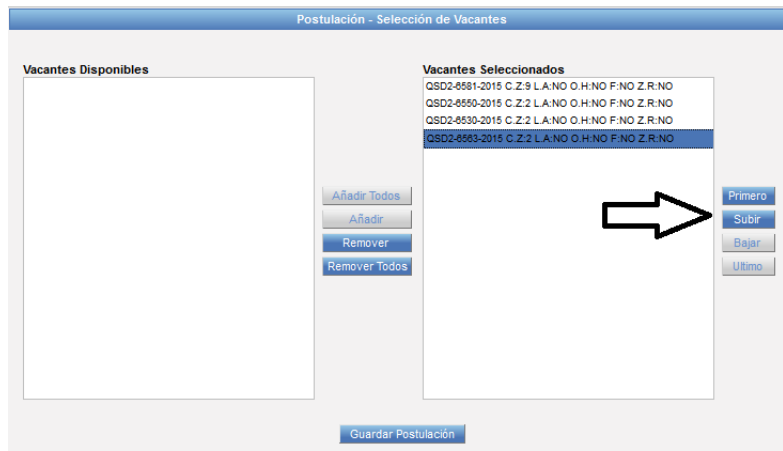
Postulación - Selección de Vacantes

Vacantes Disponibles

Vacantes Seleccionados

QSD2-6581-2015 C.Z:9 L.A:NO O.H:NO F:NO Z.R:NO
QSD2-6550-2015 C.Z:2 L.A:NO O.H:NO F:NO Z.R:NO
QSD2-6530-2015 C.Z:2 L.A:NO O.H:NO F:NO Z.R:NO
QSD2-6563-2015 C.Z:2 L.A:NO O.H:NO F:NO Z.R:NO

Añadir Todos
Añadir
Remover
Remover Todos

Primero
Subir
Bajar
Ultimo

Guardar Postulación